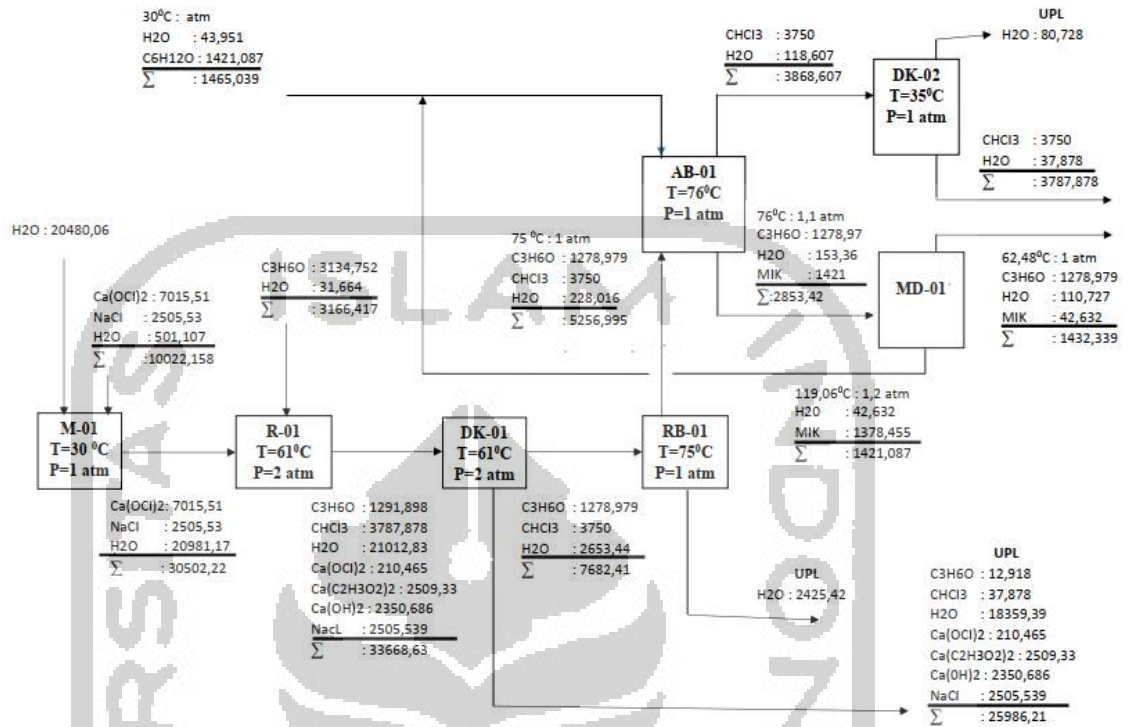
30$^0$C : atm
H2O : 43,951
C6H12O : 1421,087
$\sum$ : 1465,039

CHCl3 : 3750
H2O : 118,607
$\sum$ : 3868,607

UPL
H2O : 80,728

DK-02
T=35$^0$C
P=1 atm

CHCl3 : 3750
H2O : 37,878
$\sum$ : 3787,878

AB-01
T=76$^0$C
P=1 atm

H2O : 20480,06

75 $^0$C : 1 atm
C3H6O : 1278,979
CHCl3 : 3750
H2O : 228,016
$\sum$ : 5256,995

76$^0$C : 1,1 atm
C3H6O : 1278,97
H2O : 153,36
MIK : 1421
$\sum$:2853,42

MD-01

62,48$^0$C : 1 atm
C3H6O : 1278,979
H2O : 110,727
MIK : 42,632
$\sum$ : 1432,339

C3H6O : 3134,752
H2O : 31,664
$\sum$ : 3166,417

Ca(OCl)2 : 7015,51
NaCl : 2505,53
H2O : 501,107
$\sum$ :10022,158

119,06$^0$C : 1,2 atm
H2O : 42,632
MIK : 1378,455
$\sum$ : 1421,087

M-01
T=30 $^0$C
P=1 atm

R-01
T=61$^0$C
P=2 atm

DK-01
T=61$^0$C
P=2 atm

RB-01
T=75$^0$C
P=1 atm

Ca(OCl)2: 7015,51
NaCl : 2505,53
H2O : 20981,17
$\sum$ : 30502,22

C3H6O : 1291,898
CHCl3 : 3787,878
H2O : 21012,83
Ca(OCl)2 : 210,465
Ca(C2H3O2)2 : 2509,33
Ca(OH)2 : 2350,686
NacL : 2505,539
$\sum$ : 33668,63

C3H6O : 1278,979
CHCl3 : 3750
H2O : 2653,44
$\sum$ : 7682,41

UPL
H2O: 2425,42

UPL
C3H6O : 12,918
CHCl3 : 37,878
H2O : 18359,39
Ca(OCl)2 : 210,465
Ca(C2H3O2)2 : 2509,33
Ca(0H)2 : 2350,686
NaCl : 2505,539
$\sum$ : 25986,21